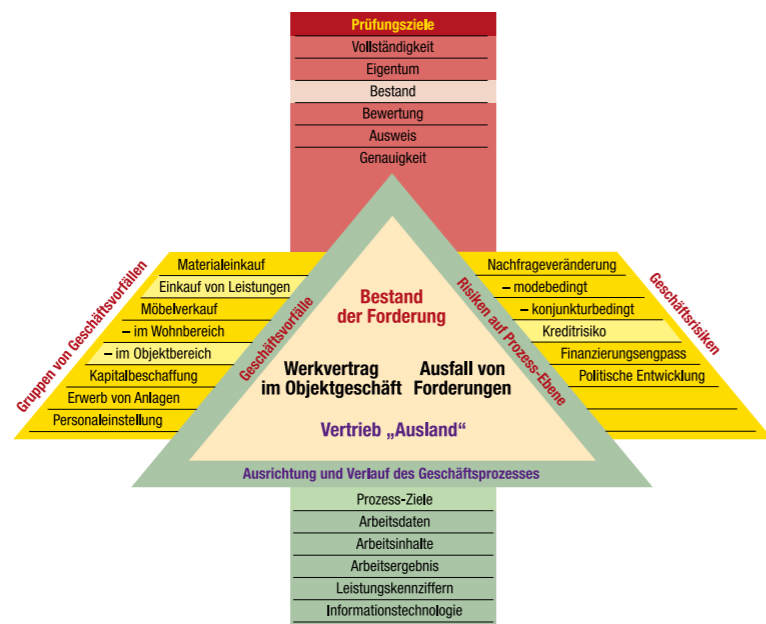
Prüfungsziele
Vollständigkeit
Eigentum
Bestand
Bewertung
Ausweis
Genauigkeit

Gruppen von Geschäftsvorfällen
Materialeinkauf
Einkauf von Leistungen
Möbelverkauf
– im Wohnbereich
– im Objektbereich
Kapitalbeschaffung
Erwerb von Anlagen
Personaleinstellung

Geschäftsvorfälle
Bestand der Forderung
Werkvertrag im Objektgeschäft
Ausfall von Forderungen
Vertrieb „Ausland"
Risiken auf Prozess-Ebene

Geschäftsrisiken
Nachfrageveränderung
– modebedingt
– konjunkturbedingt
Kreditrisiko
Finanzierungsengpass
Politische Entwicklung

Ausrichtung und Verlauf des Geschäftsprozesses
Prozess-Ziele
Arbeitsdaten
Arbeitsinhalte
Arbeitsergebnis
Leistungskennziffern
Informationstechnologie